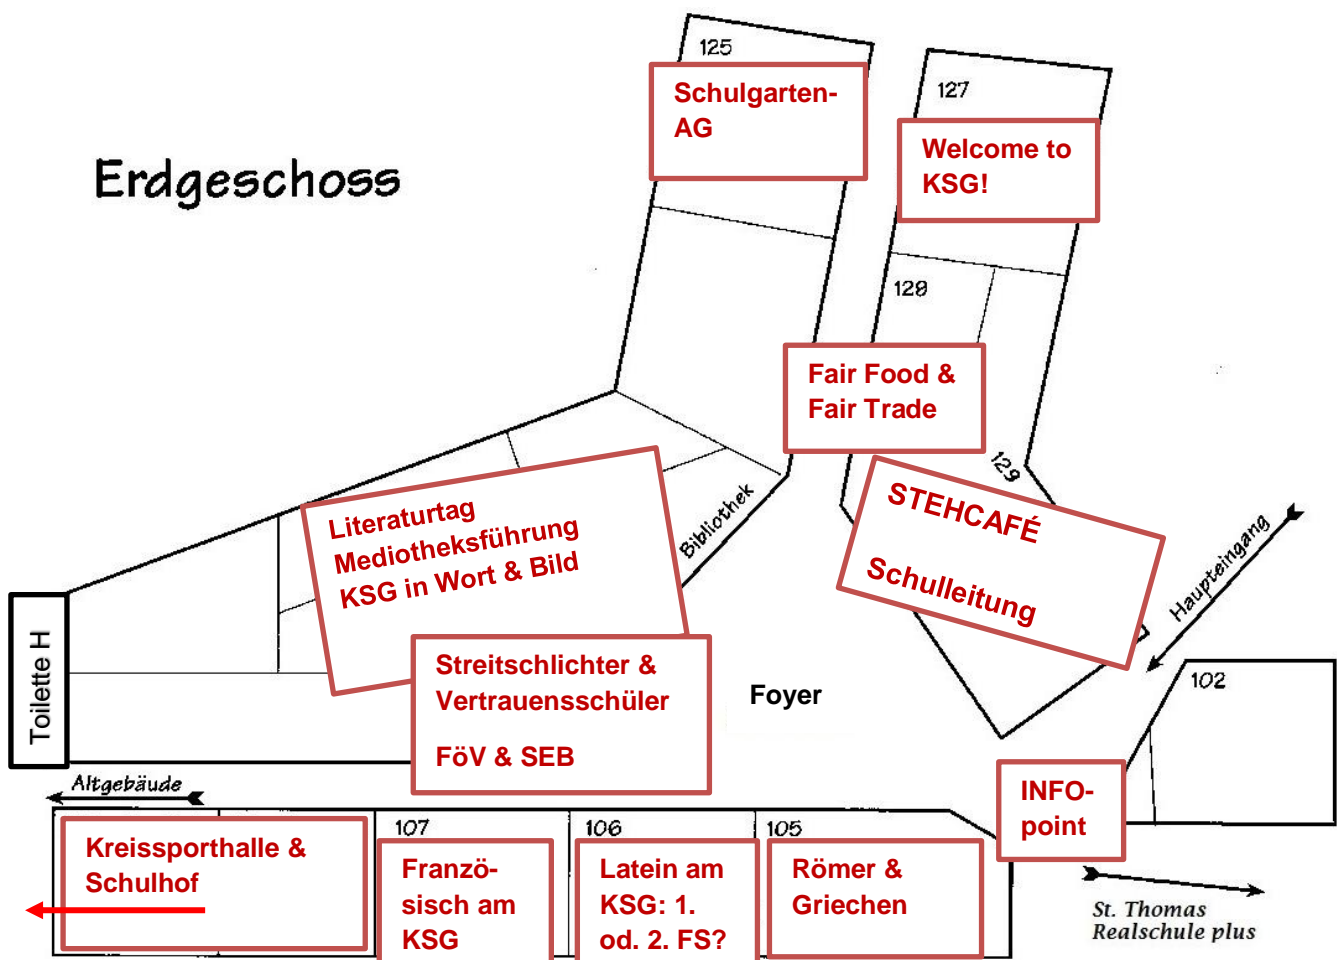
Erdgeschoss

125

Schulgarten-AG

127

Welcome to KSG!

128

Fair Food & Fair Trade

129

STEHCAFÉ

Schulleitung

Haupteingang

Bibliothek

Literaturtag
Mediotheksführung
KSG in Wort & Bild

Streitschlichter & Vertrauensschüler

FöV & SEB

Foyer

Toilette H

102

INFO-point

Altgebäude

Kreissporthalle & Schulhof

107

Franzö-sisch am KSG

106

Latein am KSG: 1. od. 2. FS?

105

Römer & Griechen

St. Thomas Realschule plus